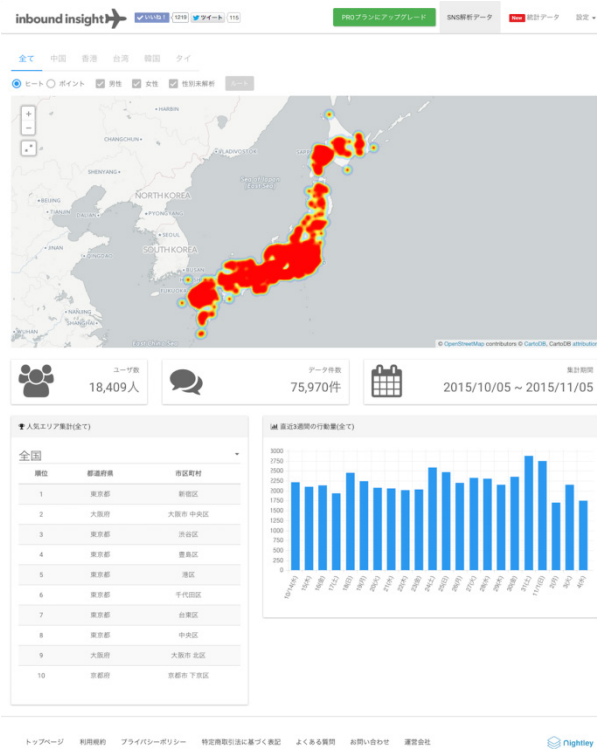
inbound insight

いいね！ 1219 ツイート 115

PROプランにアップグレード SNS解析データ New 統計データ 設定

全て 中国 香港 台湾 韓国 タイ

ヒート ポイント 男性 女性 性別未解析 リセット

+
−

HARBIN
CHANGCHUN
VLADIVOSTOK
SHENYANG
NORTH KOREA
BEIJING
TIANJIN
PYONGYANG
SEOUL
SOUTH KOREA
Sea of Japan (East Sea)
BUSAN

© OpenStreetMap contributors © CartoDB, CartoDB attribution

ユーザ数
18,409人

データ件数
75,970件

集計期間
2015/10/05 ~ 2015/11/05

人気エリア集計(全て)

全国

| 順位 | 都道府県 | 市区町村 |
|---|---|---|
| 1 | 東京都 | 新宿区 |
| 2 | 大阪府 | 大阪市 中央区 |
| 3 | 東京都 | 渋谷区 |
| 4 | 東京都 | 豊島区 |
| 5 | 東京都 | 港区 |
| 6 | 東京都 | 千代田区 |
| 7 | 東京都 | 台東区 |
| 8 | 東京都 | 中央区 |
| 9 | 大阪府 | 大阪市 北区 |
| 10 | 京都府 | 京都市 下京区 |

直近3週間の行動量(全て)

3000
2750
2500
2250
2000
1750
1500
1250
1000
750
500
250
0

トップページ 利用規約 プライバシーポリシー 特定商取引法に基づく表記 よくある質問 お問い合わせ 運営会社

Nightley